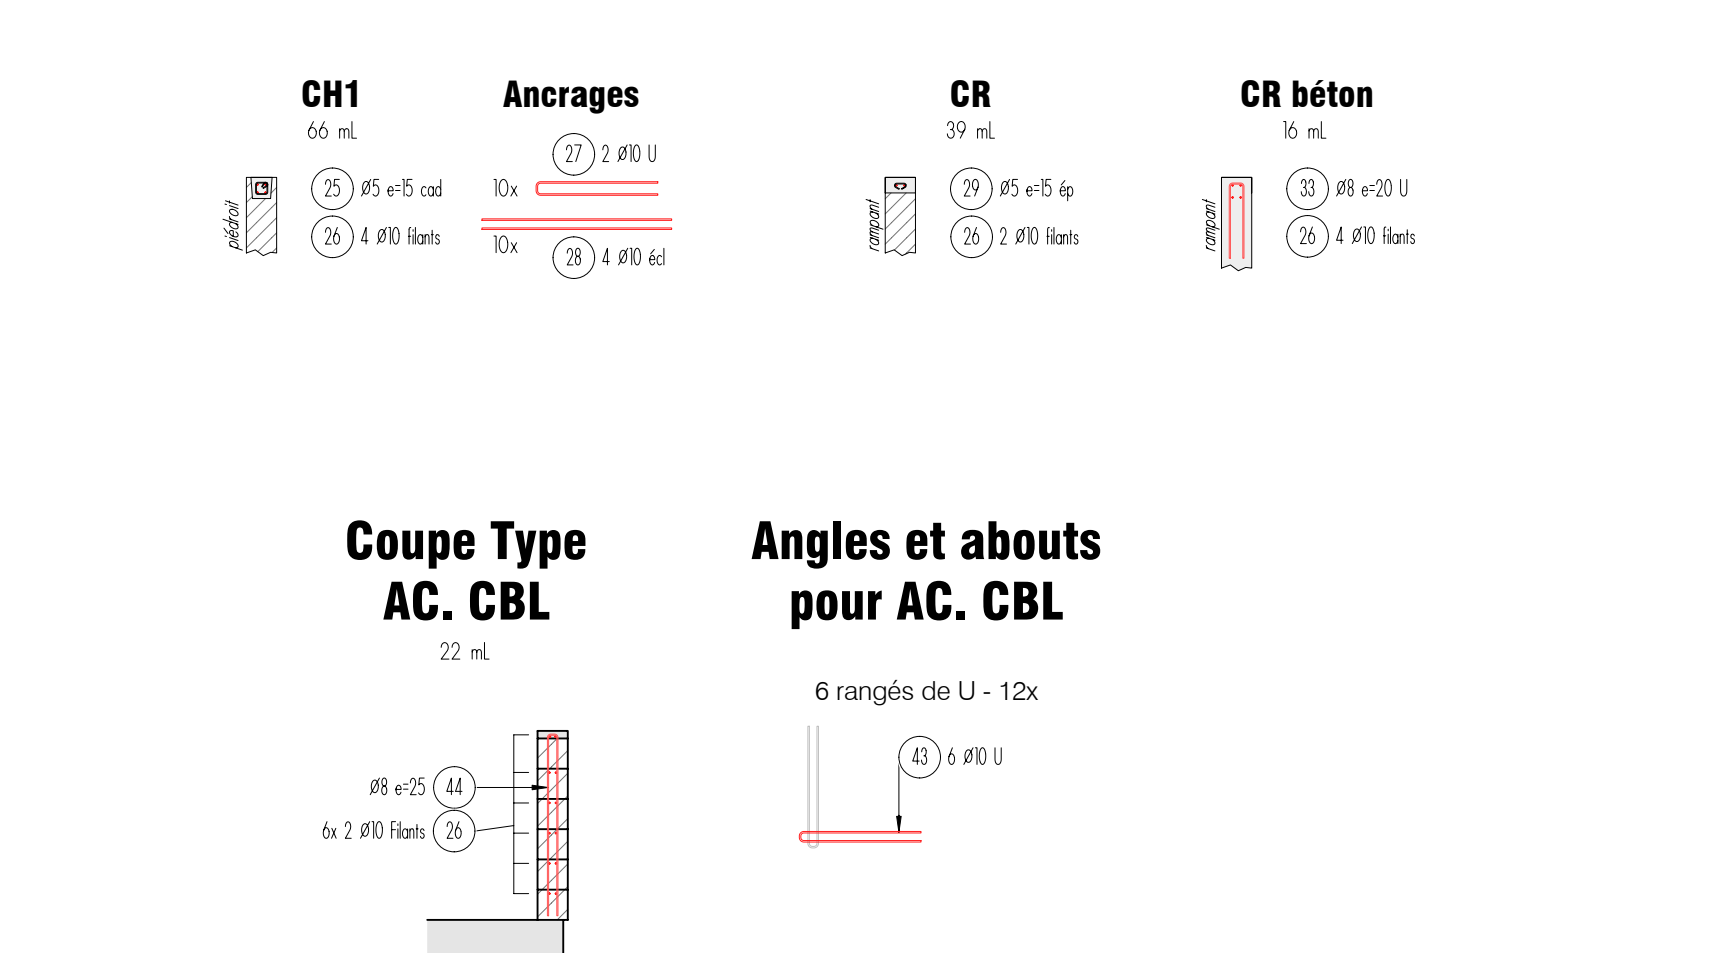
CH1
66 mL
piédroit
25 Ø5 e=15 cad
26 4 Ø10 filants

Ancrages
27 2 Ø10 U
10x
10x
28 4 Ø10 écl

CR
39 mL
rampant
29 Ø5 e=15 ép
26 2 Ø10 filants

CR béton
16 mL
rampant
33 Ø8 e=20 U
26 4 Ø10 filants

Coupe Type
AC. CBL
22 mL

Ø8 e=25 44
6x 2 Ø10 Filants 26

Angles et abouts
pour AC. CBL

6 rangés de U - 12x

43 6 Ø10 U